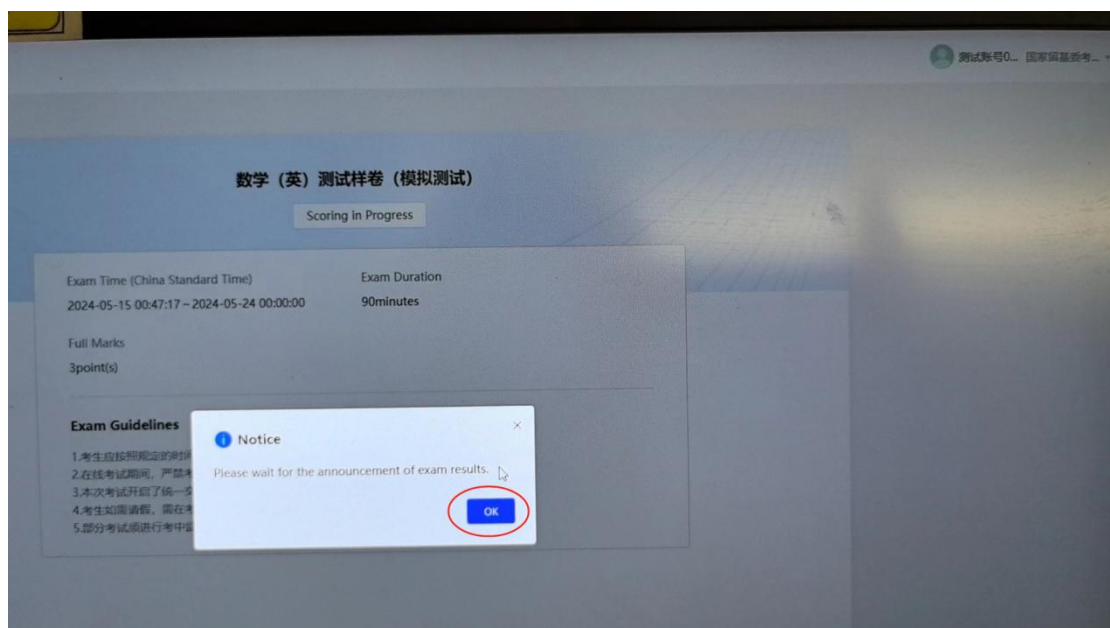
测试账号0... 国家留基委考...

数学（英）测试样卷（模拟测试）

Scoring in Progress

Exam Time (China Standard Time)
2024-05-15 00:47:17 ~ 2024-05-24 00:00:00

Exam Duration
90minutes

Full Marks
3point(s)

Exam Guidelines
1.考生应按照规定的时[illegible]
2.在线考试期间，严禁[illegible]
3.本次考试开启了统一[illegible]
4.考生如需请假，需在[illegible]
5.部分考试须进行考中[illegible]

Notice
Please wait for the announcement of exam results.
OK